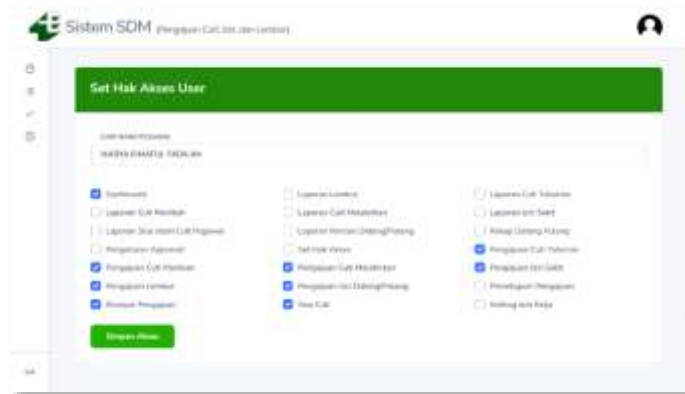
Sistem SDM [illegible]

Set Hak Akses User

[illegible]

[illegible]

Dashboard
Laporan Cuti Melahirkan
Laporan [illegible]
Pengaturan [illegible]
Pengajuan Cuti Melahirkan
Pengajuan Lembur
Riwayat Pengajuan

Laporan Lembur
Laporan Cuti Melahirkan
Laporan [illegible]
Set Hak Akses
Pengajuan Cuti Melahirkan
Pengajuan Izin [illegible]
Sisa Cuti

Laporan Cuti Tahunan
Laporan Izin Sakit
Rekap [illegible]
Pengajuan Cuti Tahunan
Pengajuan Izin Sakit
Persetujuan Pengajuan
Setting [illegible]

Simpan Akses